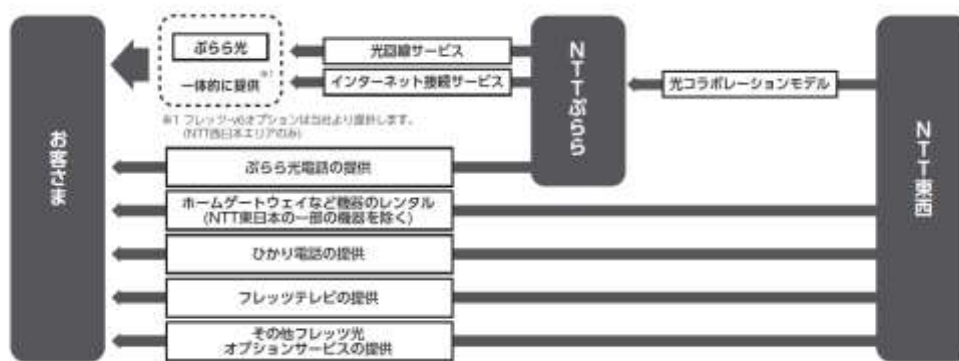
ぷらら光

一体的に提供※1

光回線サービス

インターネット接続サービス

NTTぷらら

光コラボレーションモデル

NTT東西

※1 フレッツ・v6オプションは当社より提供します。(NTT西日本エリアのみ)

お客さま

ぷらら光電話の提供

ホームゲートウェイなど機器のレンタル (NTT東日本の一部の機器を除く)

ひかり電話の提供

フレッツテレビの提供

その他フレッツ光 オプションサービスの提供